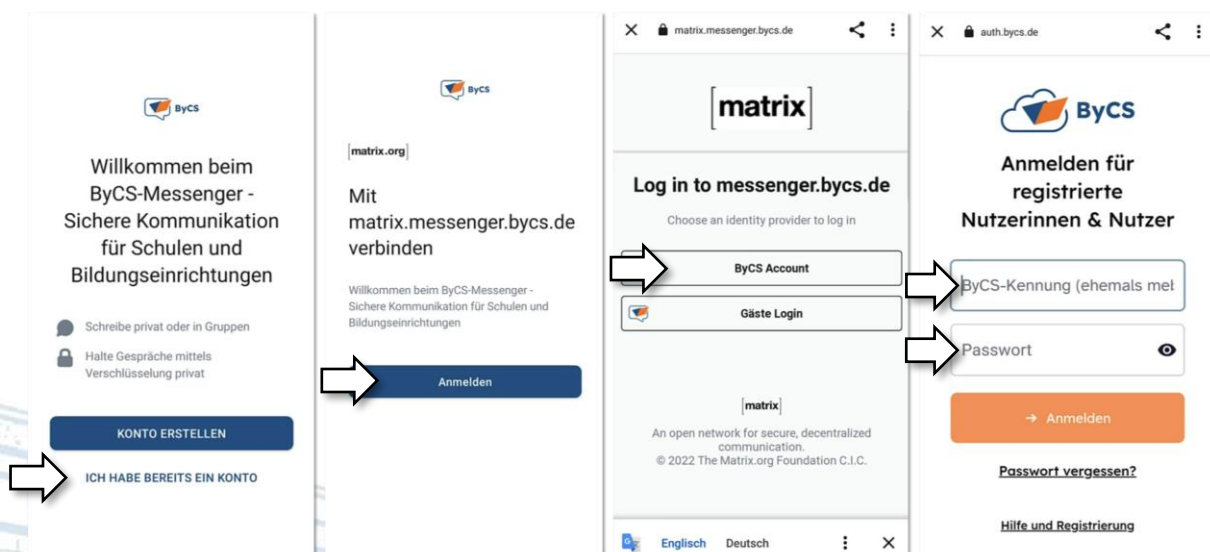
ByCS

Willkommen beim ByCS-Messenger - Sichere Kommunikation für Schulen und Bildungseinrichtungen

Schreibe privat oder in Gruppen

Halte Gespräche mittels Verschlüsselung privat

KONTO ERSTELLEN

ICH HABE BEREITS EIN KONTO

ByCS

matrix.org

Mit matrix.messenger.bycs.de verbinden

Willkommen beim ByCS-Messenger - Sichere Kommunikation für Schulen und Bildungseinrichtungen

Anmelden

matrix.messenger.bycs.de

matrix

Log in to messenger.bycs.de

Choose an identity provider to log in

ByCS Account

Gäste Login

matrix

An open network for secure, decentralized communication.
© 2022 The Matrix.org Foundation C.I.C.

Englisch Deutsch

auth.bycs.de

ByCS

Anmelden für registrierte Nutzerinnen & Nutzer

ByCS-Kennung (ehemals mel

Passwort

→ Anmelden

Passwort vergessen?

Hilfe und Registrierung